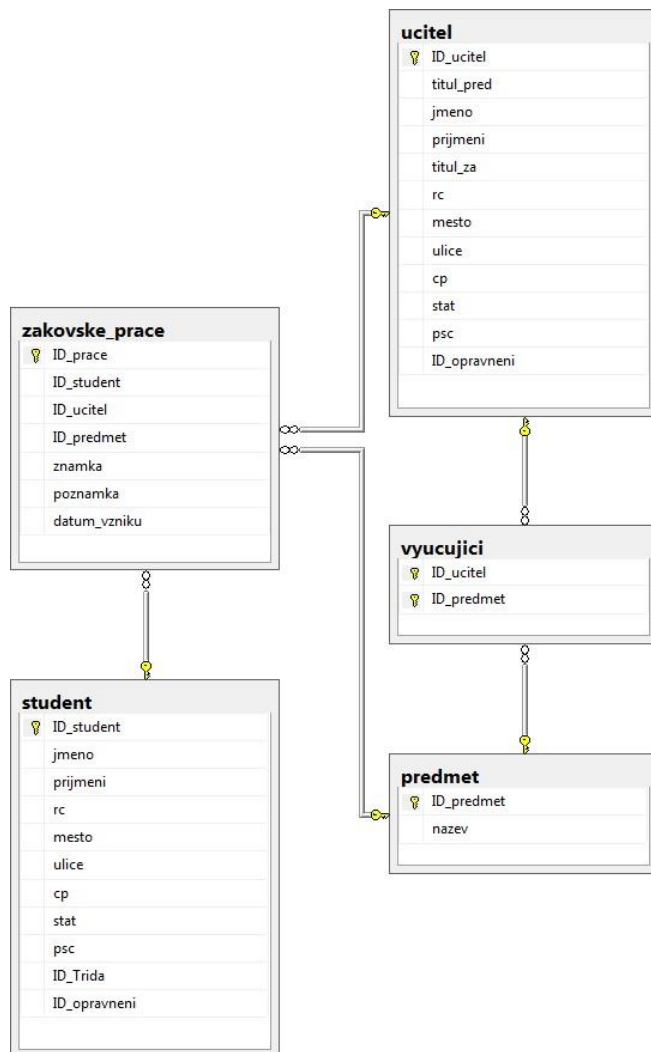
ucitel
ID_ucitel
titul_pred
jmeno
prijmeni
titul_za
rc
mesto
ulice
cp
stat
psc
ID_opravneni

zakovske_prace
ID_prace
ID_student
ID_ucitel
ID_predmet
znamka
poznamka
datum_vzniku

vyucujici
ID_ucitel
ID_predmet

student
ID_student
jmeno
prijmeni
rc
mesto
ulice
cp
stat
psc
ID_Trida
ID_opravneni

predmet
ID_predmet
nazev